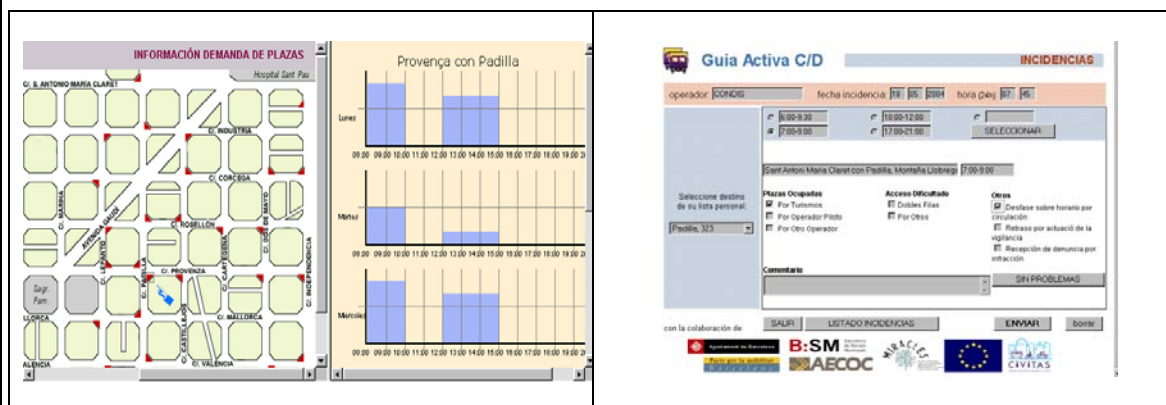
INFORMACIÓN DEMANDA DE PLAZAS
Hospital Sant Pau
C/. S. ANTONIO MARIA CLARET
C/. INDUSTRIA
C/. CORCEGA
C/. ROSELLON
C/. PROVENZA
C/. MALLORCA
C/. VALENCIA
C/. MARINA
AVENIDA GAUDI
C/. LEPANTO
C/. PADILLA
C/. CARTAGENA
C/. DOS DE MAYO
C/. INDEPENDENCIA
C/. CASTILLEJOS
Sagr. Fam.
LLORCA
ALENCIA

Provença con Padilla
Lunes
08:00 09:00 10:00 11:00 12:00 13:00 14:00 15:00 16:00 17:00 18:00 19:00 20
Martes
08:00 09:00 10:00 11:00 12:00 13:00 14:00 15:00 16:00 17:00 18:00 19:00 20
Miercoles
08:00 09:00 10:00 11:00 12:00 13:00 14:00 15:00 16:00 17:00 18:00 19:00 20

Guia Activa C/D
INCIDENCIAS
operador: CONDIS fecha incidencia: 18 05 2004 hora (24h): 07 45
6:00-9:30
10:00-12:00
7:00-9:00
17:00-21:00
SELECCIONAR
Seleccione destino de su lista personal:
Padilla, 323
Sant Antoni Maria Claret con Padilla, Montaña Llobregat 7:00-9:00
Plazas Ocupadas
Por Turismos
Por Operador Piloto
Por Otro Operador
Acceso Dificultado
Dobles Filas
Por Otros
Otros
Desfase sobre horario por circulación
Retraso por actuació de la vigilancia
Recepción de denuncia por infracción
Comentario
SIN PROBLEMAS
con la colaboración de:
SALIR
LISTADO INCIDENCIAS
ENVIAR
borrar
Ajuntament de Barcelona
Pacte per la mobilitat Barcelona
B:SM
AECOC
MIRACLES
CIVITAS